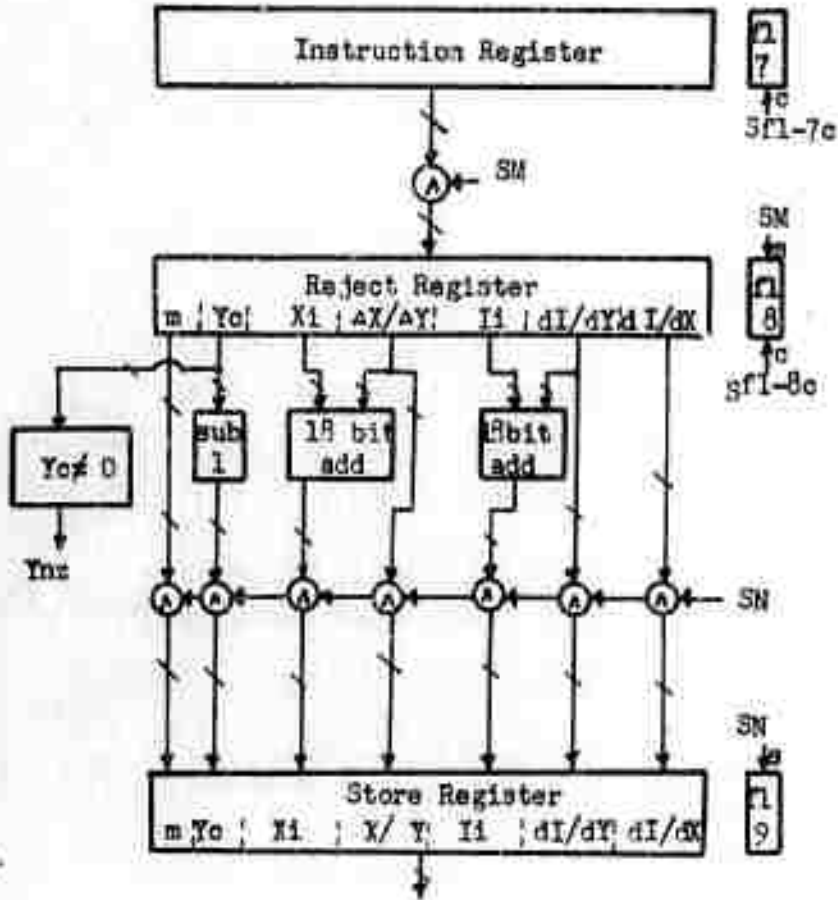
Instruction Register

fl 7

c

3fl-7c

SM

SM

Reject Register

m | Yc | Xi | ΔX/ΔY | Ii | dI/dY | dI/dX

fl 8

c

gfl-8c

Yc≠ 0

Ynz

sub 1

18 bit add

18bit add

SN

SN

Store Register

m Yc | Xi | X/ Y | Ii | dI/dY | dI/dX

fl 9